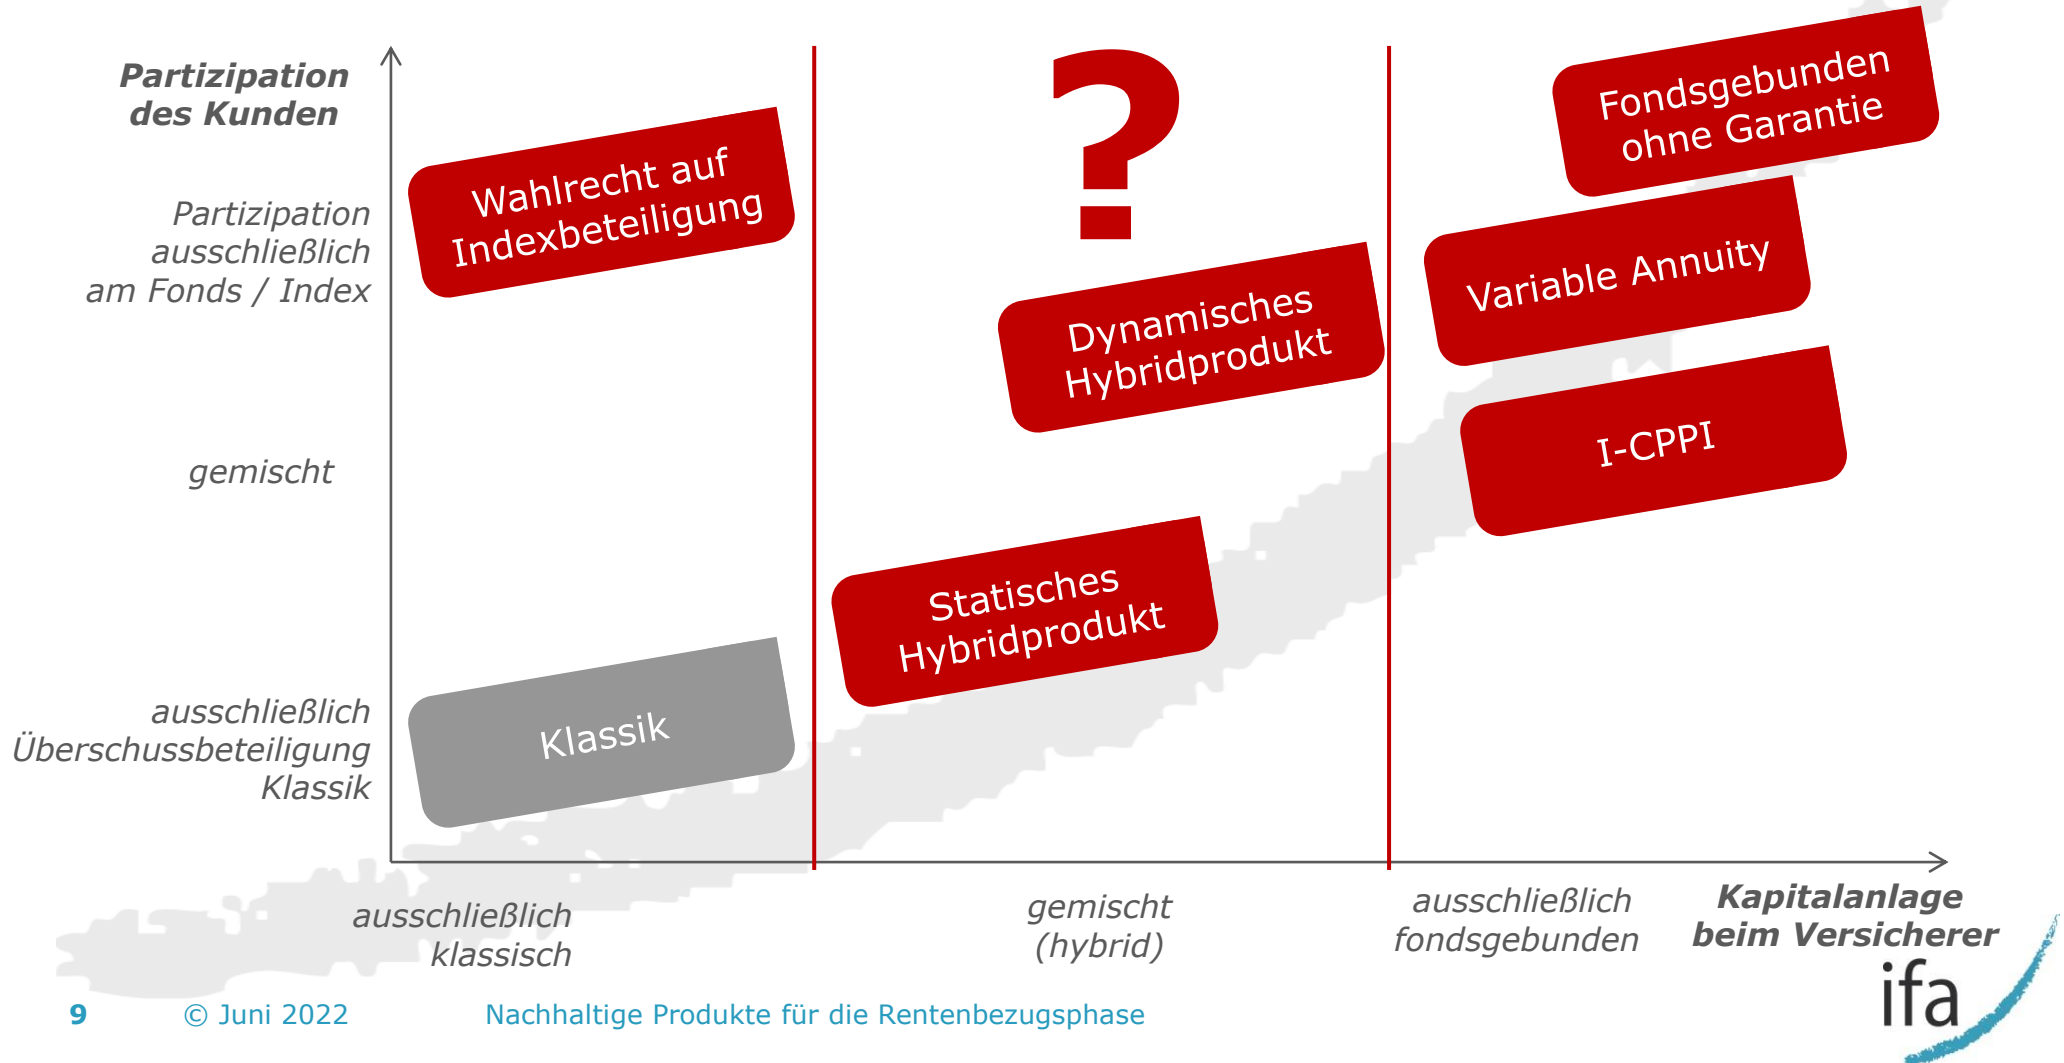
Partizipation des Kunden

Partizipation ausschließlich am Fonds / Index

gemischt

ausschließlich Überschussbeteiligung Klassik

Wahlrecht auf Indexbeteiligung

Klassik

?

Dynamisches Hybridprodukt

Statisches Hybridprodukt

Fondsgebunden ohne Garantie

Variable Annuity

I-CPPI

ausschließlich klassisch

gemischt (hybrid)

ausschließlich fondsgebunden

Kapitalanlage beim Versicherer

9 © Juni 2022 Nachhaltige Produkte für die Rentenbezugsphase

ifa